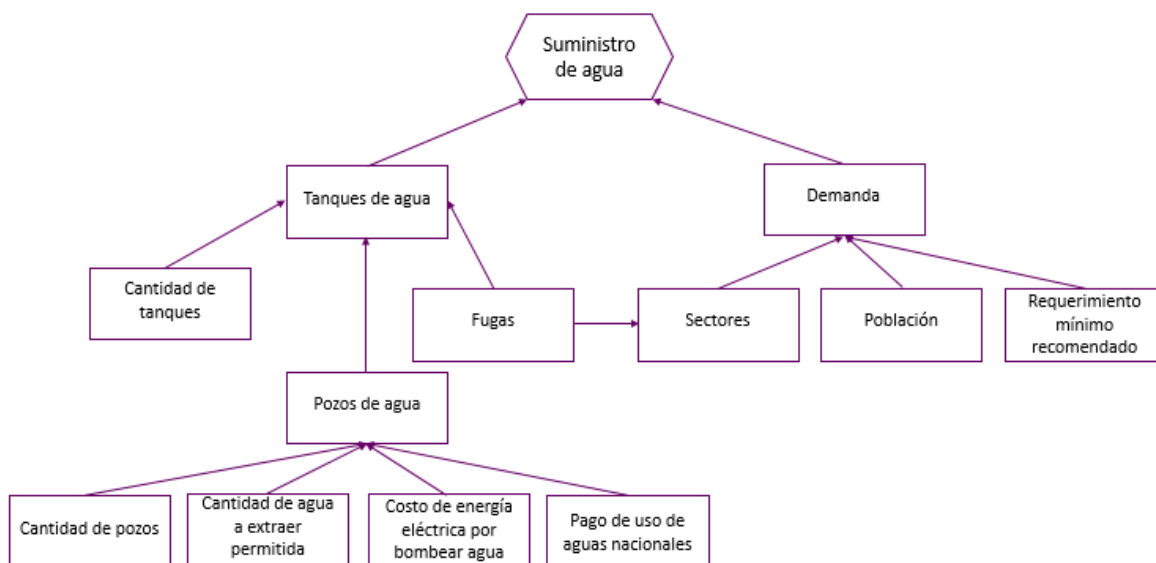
Suministro de agua

Tanques de agua

Demanda

Cantidad de tanques

Fugas

Sectores

Población

Requerimiento mínimo recomendado

Pozos de agua

Cantidad de pozos

Cantidad de agua a extraer permitida

Costo de energía eléctrica por bombear agua

Pago de uso de aguas nacionales